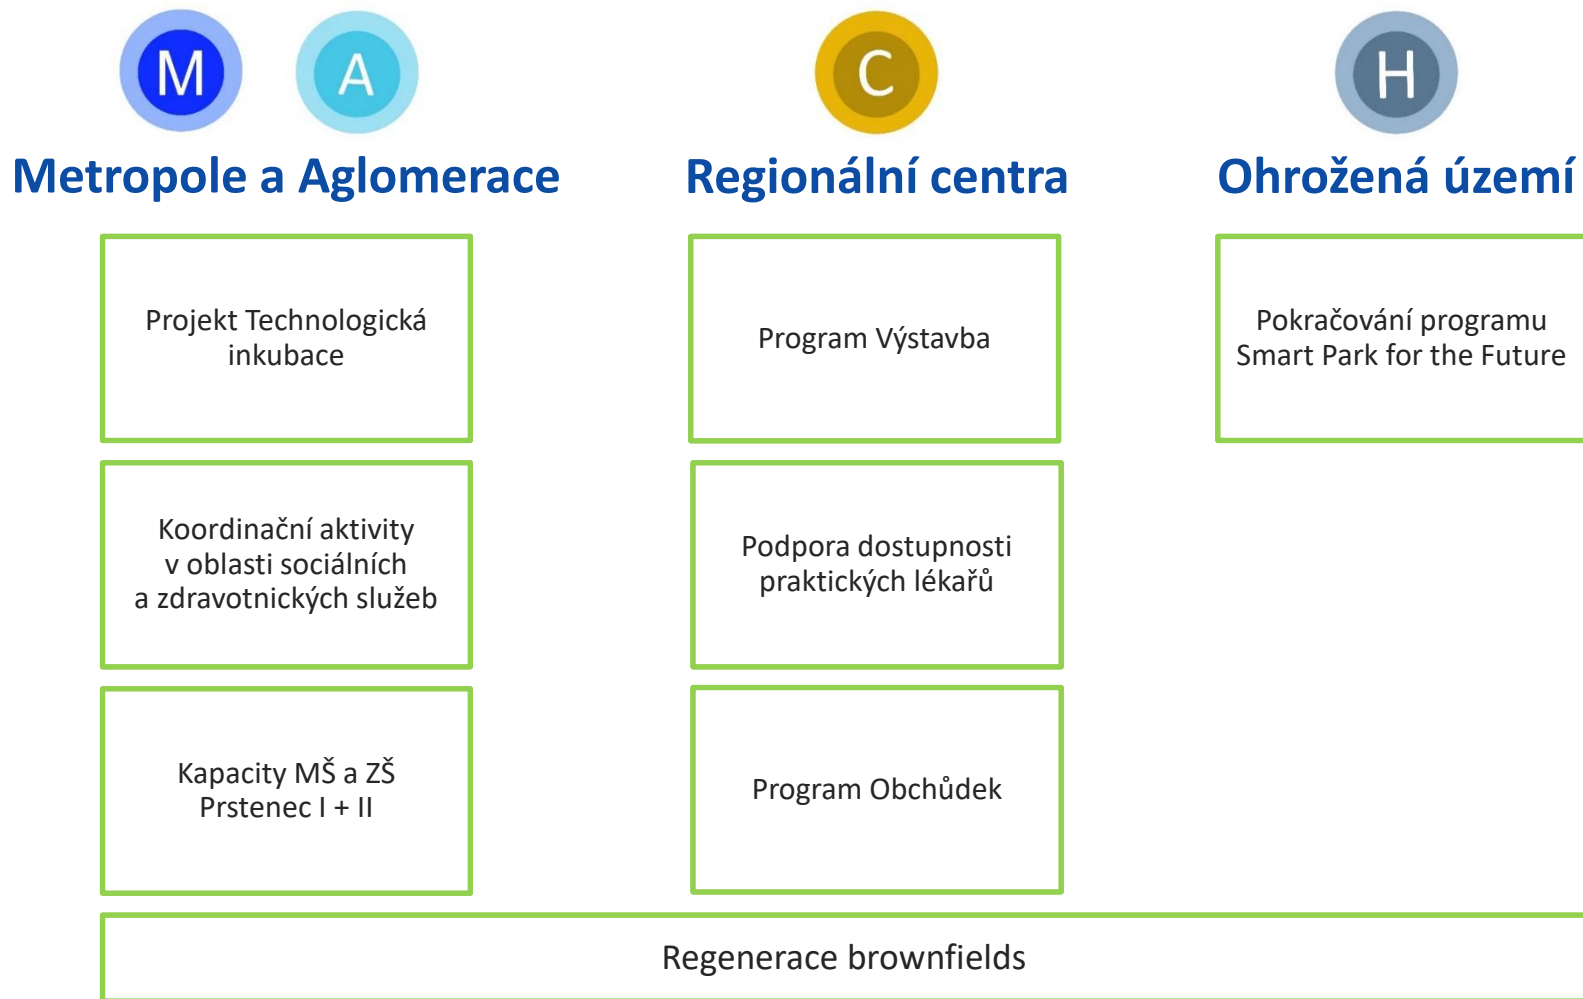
M A

Metropole a Aglomerace

Projekt Technologická inkubace

Koordinační aktivity v oblasti sociálních a zdravotnických služeb

Kapacity MŠ a ZŠ Prstenec I + II

C

Regionální centra

Program Výstavba

Podpora dostupnosti praktických lékařů

Program Obchůdek

H

Ohrožená území

Pokračování programu Smart Park for the Future

Regenerace brownfields